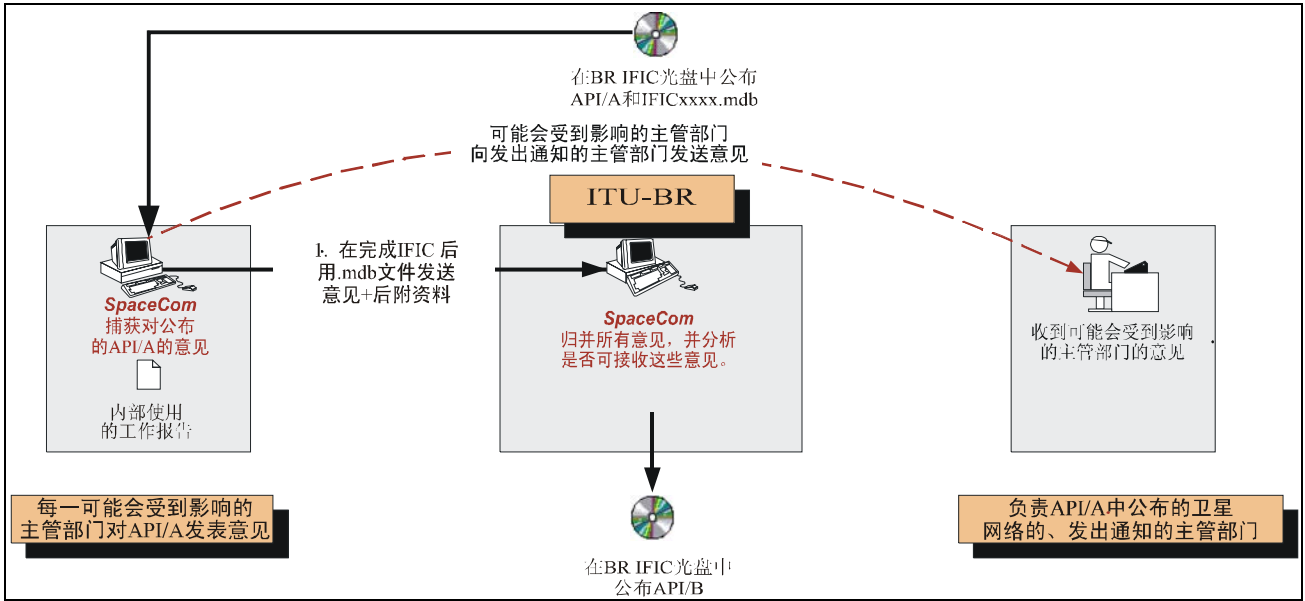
在BR IFIC光盘中公布
API/A和IFICxxxx.mdb

可能会受到影响的主管部门
向发出通知的主管部门发送意见

ITU-BR

1. 在完成IFIC 后
用.mdb文件发送
意见+后附资料

SpaceCom
捕获对公布
的API/A的意见

内部使用
的工作报告

SpaceCom
归并所有意见，并分析
是否可接收这些意见。

收到可能会受到影响
的主管部门的意见

每一可能会受到影响的
主管部门对API/A发表意见

在BR IFIC光盘中
公布API/B

负责API/A中公布的卫星
网络的、发出通知的主管部门